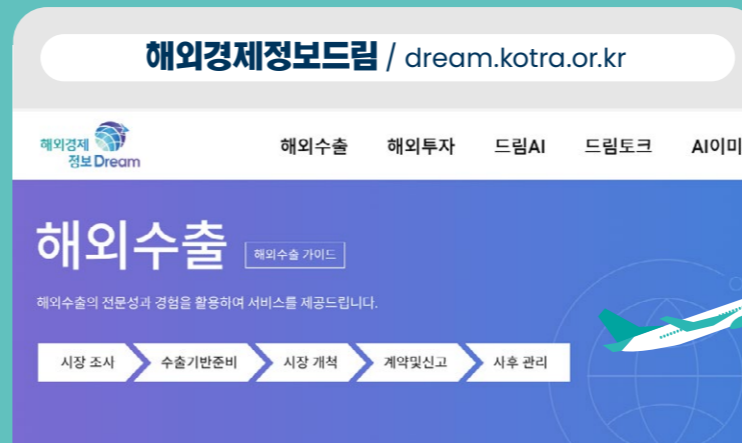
해외경제정보드림 / dream.kotra.or.kr

해외경제 정보 Dream

해외수출 해외투자 드림AI 드림토크 AI이미

해외수출

해외수출 가이드

해외수출의 전문성과 경험을 활용하여 서비스를 제공드립니다.

시장 조사 수출기반준비 시장 개척 계약및신고 사후 관리